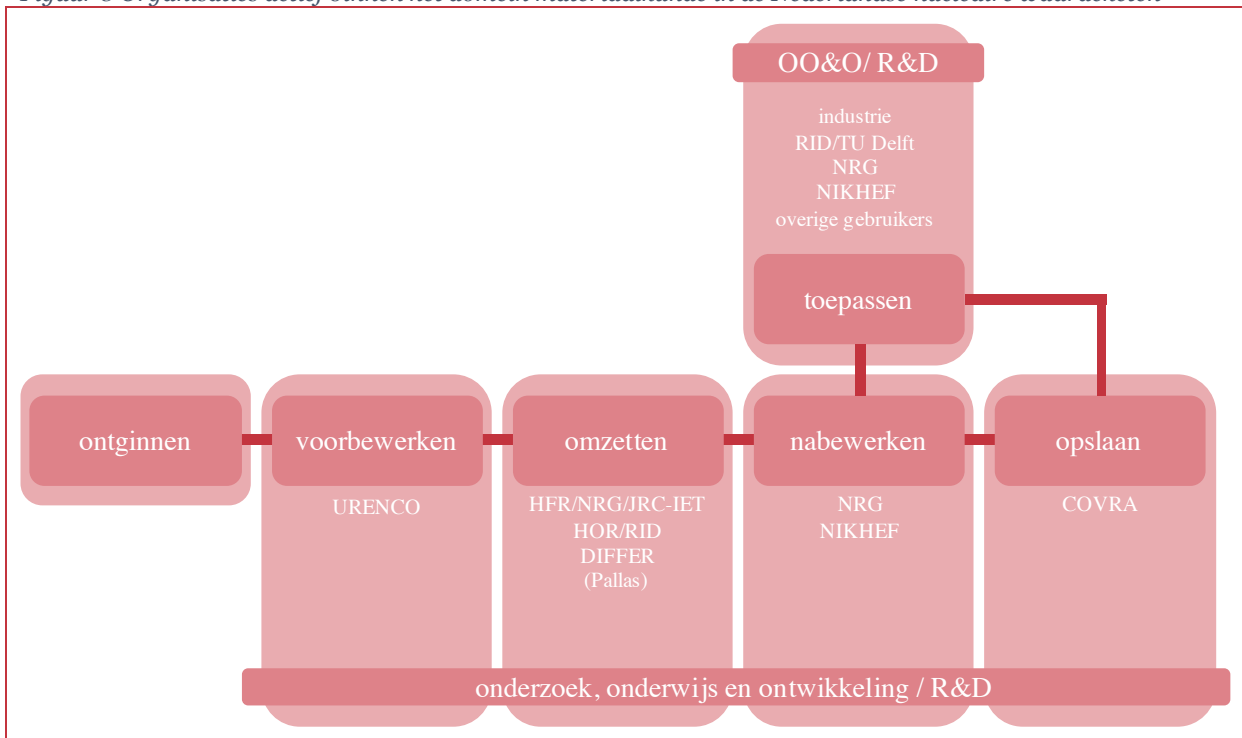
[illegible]

OO&O/ R&D

industrie
RID/TU Delft
NRG
NIKHEF
overige gebruikers

toepassen

ontginnen

voorbewerken

URENCO

omzetten

HFR/NRG/JRC-IET
HOR/RID
DIFFER
(Pallas)

nabewerken

NRG
NIKHEF

opslaan

COVRA

onderzoek, onderwijs en ontwikkeling / R&D